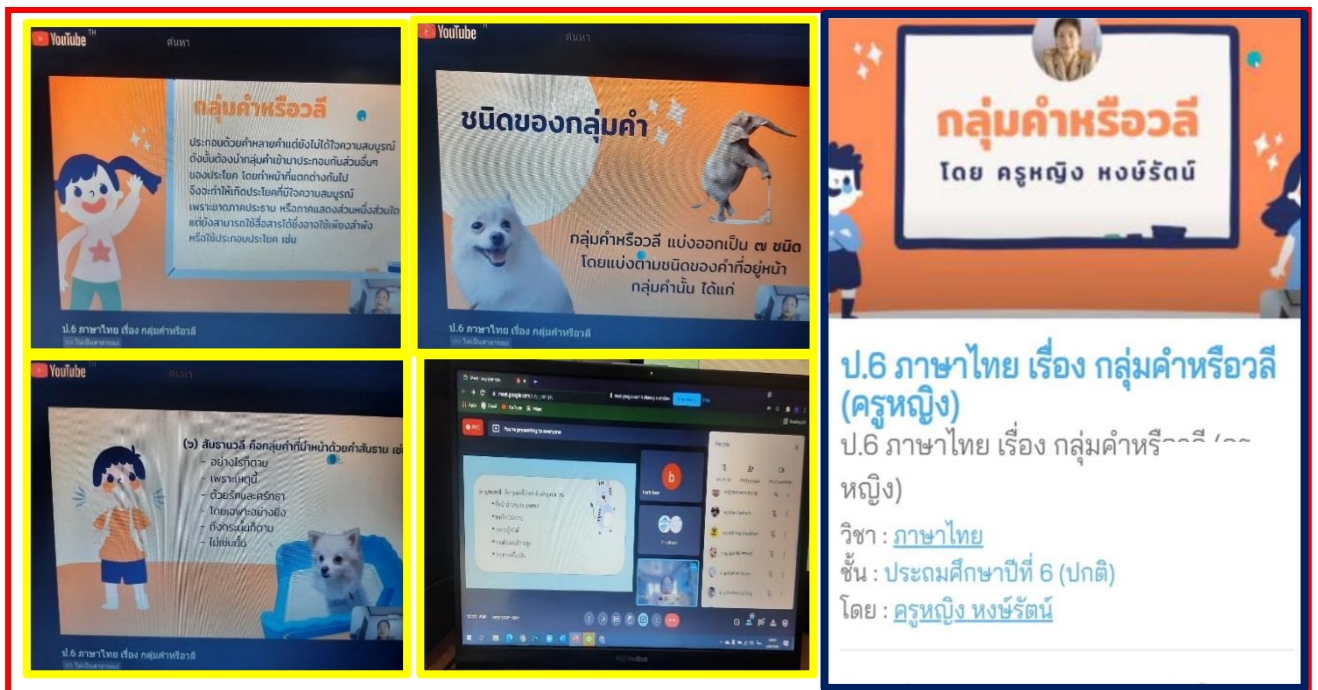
YouTube TH
ค้นหา

กลุ่มคำหรือวลี

ประกอบด้วยคำหลายคำแต่ยังไม่ได้ใจความสมบูรณ์ ดังนั้นต้องนำกลุ่มคำเข้ามาประกอบกับส่วนอื่นๆ ของประโยค โดยทำหน้าที่แตกต่างกันไป จึงจะทำให้เกิดประโยคที่มีใจความสมบูรณ์ เพราะขาดภาคประธาน หรือภาคแสดงส่วนหนึ่งส่วนใด แต่ยังสามารถใช้สื่อสารได้ซึ่งอาจใช้เพียงลำพัง หรือใช้ประกอบประโยค เช่น

ป.6 ภาษาไทย เรื่อง กลุ่มคำหรือวลี

YouTube TH
ค้นหา

ชนิดของกลุ่มคำ

กลุ่มคำหรือวลี แบ่งออกเป็น ๗ ชนิด โดยแบ่งตามชนิดของคำที่อยู่หน้า กลุ่มคำนั้น ได้แก่

ป.6 ภาษาไทย เรื่อง กลุ่มคำหรือวลี

YouTube TH
ค้นหา

(๖) สันธานวลี คือกลุ่มคำที่นำหน้าด้วยคำสันธาน เช่น
- อย่างไรก็ตาม
- เพราะเหตุนี้
- ด้วยรักและศรัทธา
- โดยเฉพาะอย่างยิ่ง
- ถึงกระนั้นก็ตาม
- ไม่เช่นนั้น

ป.6 ภาษาไทย เรื่อง กลุ่มคำหรือวลี

You're presenting to everyone
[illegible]

กลุ่มคำหรือวลี
โดย ครูหญิง หงษ์รัตน์

ป.6 ภาษาไทย เรื่อง กลุ่มคำหรือวลี (ครูหญิง)
ป.6 ภาษาไทย เรื่อง กลุ่มคำหร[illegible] (ค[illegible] หญิง)
วิชา : ภาษาไทย
ชั้น : ประถมศึกษาปีที่ 6 (ปกติ)
โดย : ครูหญิง หงษ์รัตน์